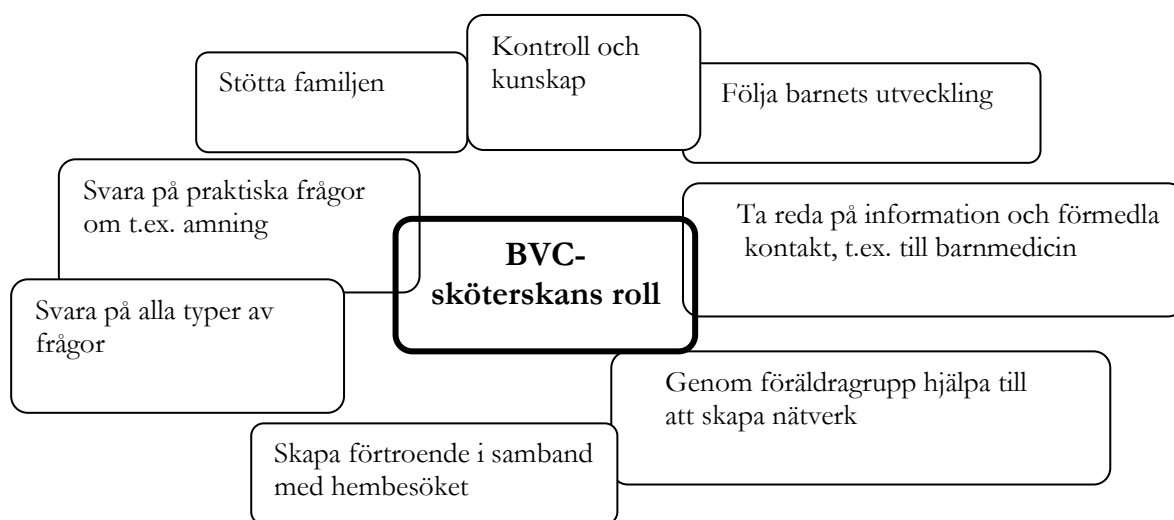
Kontroll och kunskap

Stötta familjen

Följa barnets utveckling

Svara på praktiska frågor om t.ex. amning

BVC-sköterskans roll

Ta reda på information och förmedla kontakt, t.ex. till barnmedicin

Svara på alla typer av frågor

Genom föräldragrupp hjälpa till att skapa nätverk

Skapa förtroende i samband med hembesöket